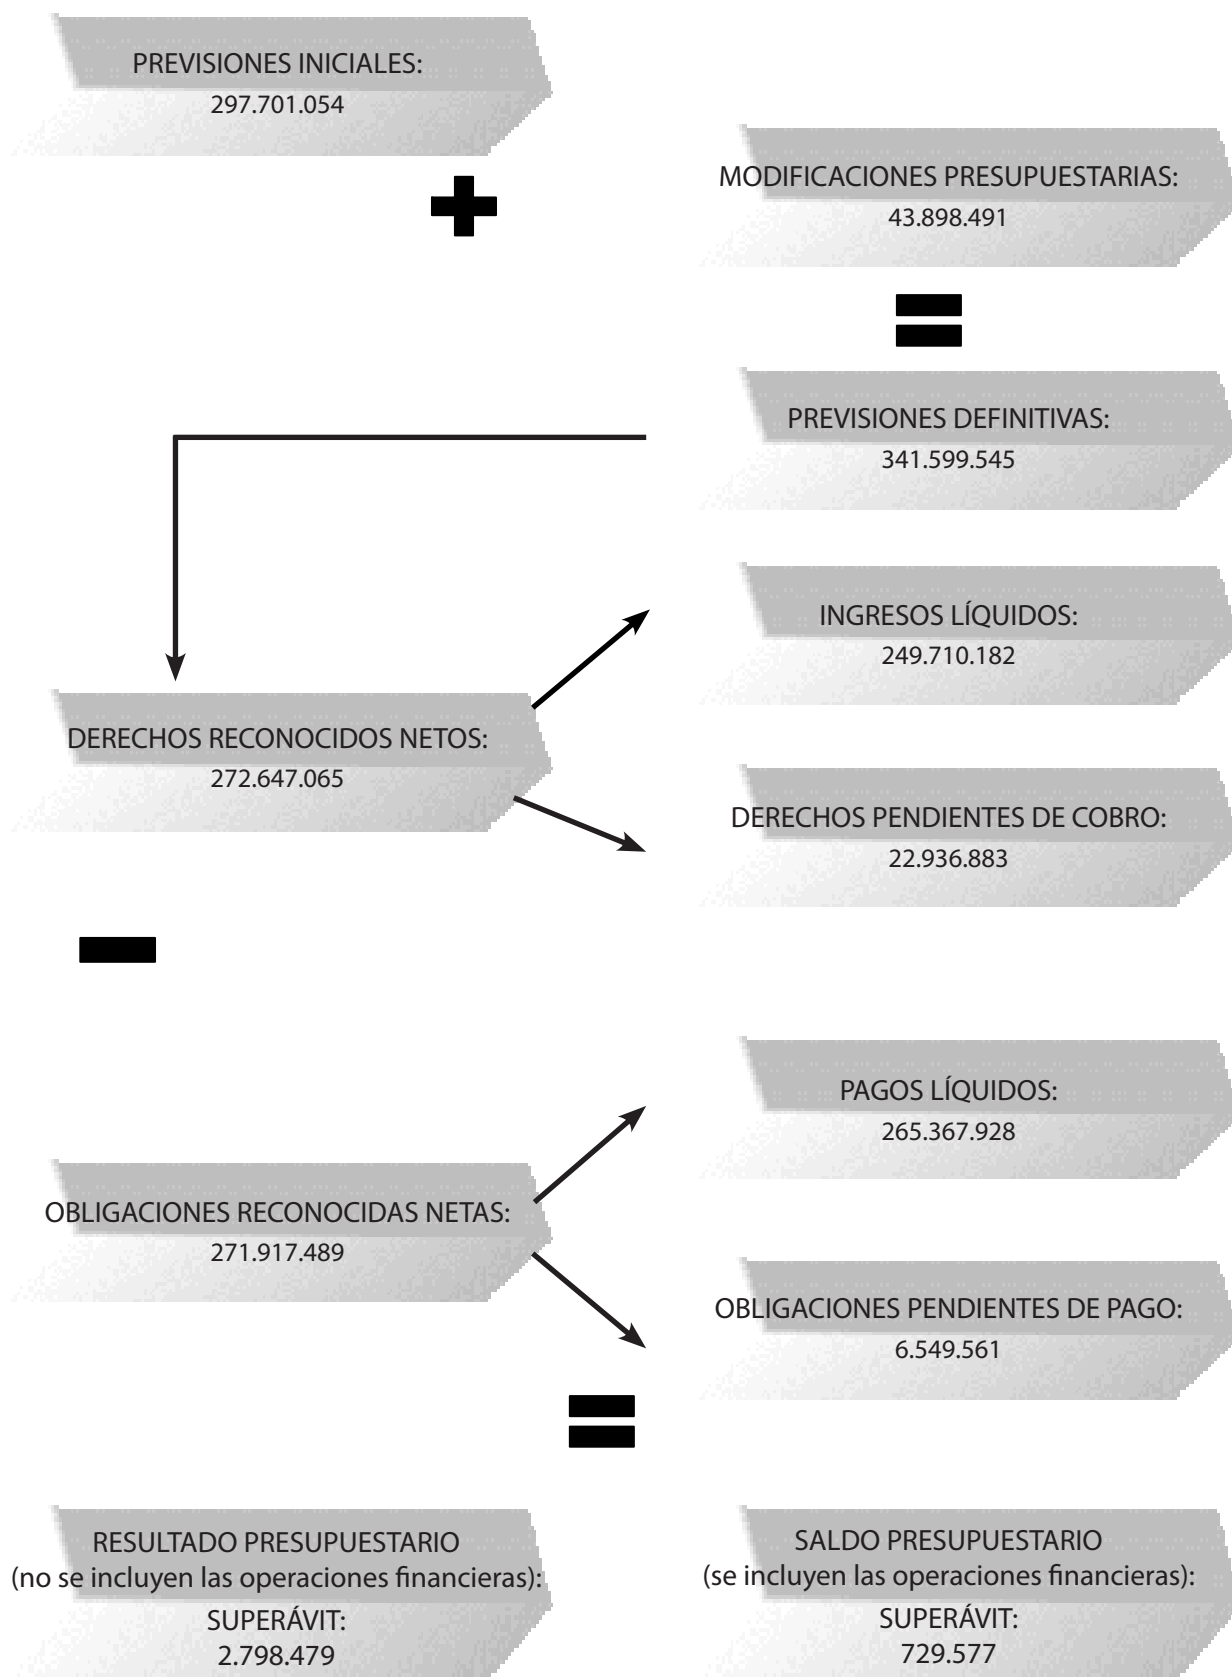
PREVISIONES INICIALES:
297.701.054

MODIFICACIONES PRESUPUESTARIAS:
43.898.491

PREVISIONES DEFINITIVAS:
341.599.545

INGRESOS LÍQUIDOS:
249.710.182

DERECHOS RECONOCIDOS NETOS:
272.647.065

DERECHOS PENDIENTES DE COBRO:
22.936.883

PAGOS LÍQUIDOS:
265.367.928

OBLIGACIONES RECONOCIDAS NETAS:
271.917.489

OBLIGACIONES PENDIENTES DE PAGO:
6.549.561

RESULTADO PRESUPUESTARIO
(no se incluyen las operaciones financieras):
SUPERÁVIT:
2.798.479

SALDO PRESUPUESTARIO
(se incluyen las operaciones financieras):
SUPERÁVIT:
729.577